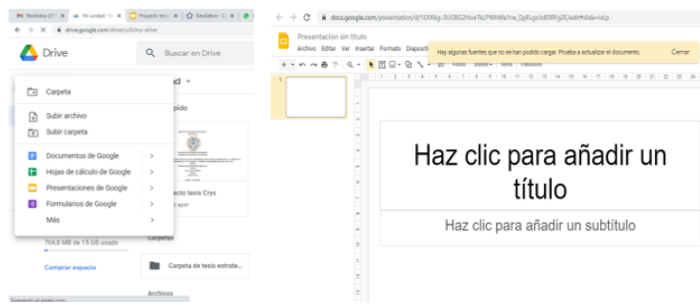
Recibidos (31) | Mi unidad - G | Proyecto tesis | GeoGebra - G

drive.google.com/drive/u/0/my-drive

Drive

Buscar en Drive

Carpeta

Subir archivo

Subir carpeta

Documentos de Google

Hojas de cálculo de Google

Presentaciones de Google

Formularios de Google

Más

704,8 MB de 15 GB usado

Comprar espacio

Proyecto tesis Crys

Carpetas

Carpeta de tesis estrate...

Archivos

Esperando a...

docs.google.com/presentation/d/1EXX6g-3UGBGZhtveT6LPWhWa1nw_QyELgo6o8SRFg3E/edit#slide=id.p

Presentación sin título

Archivo Editar Ver Insertar Formato Diapositiva

Hay algunas fuentes que no se han podido cargar. Prueba a actualizar el documento.

Cerrar

Fondo Diseño Tema Transición

Haz clic para añadir un título

Haz clic para añadir un subtítulo